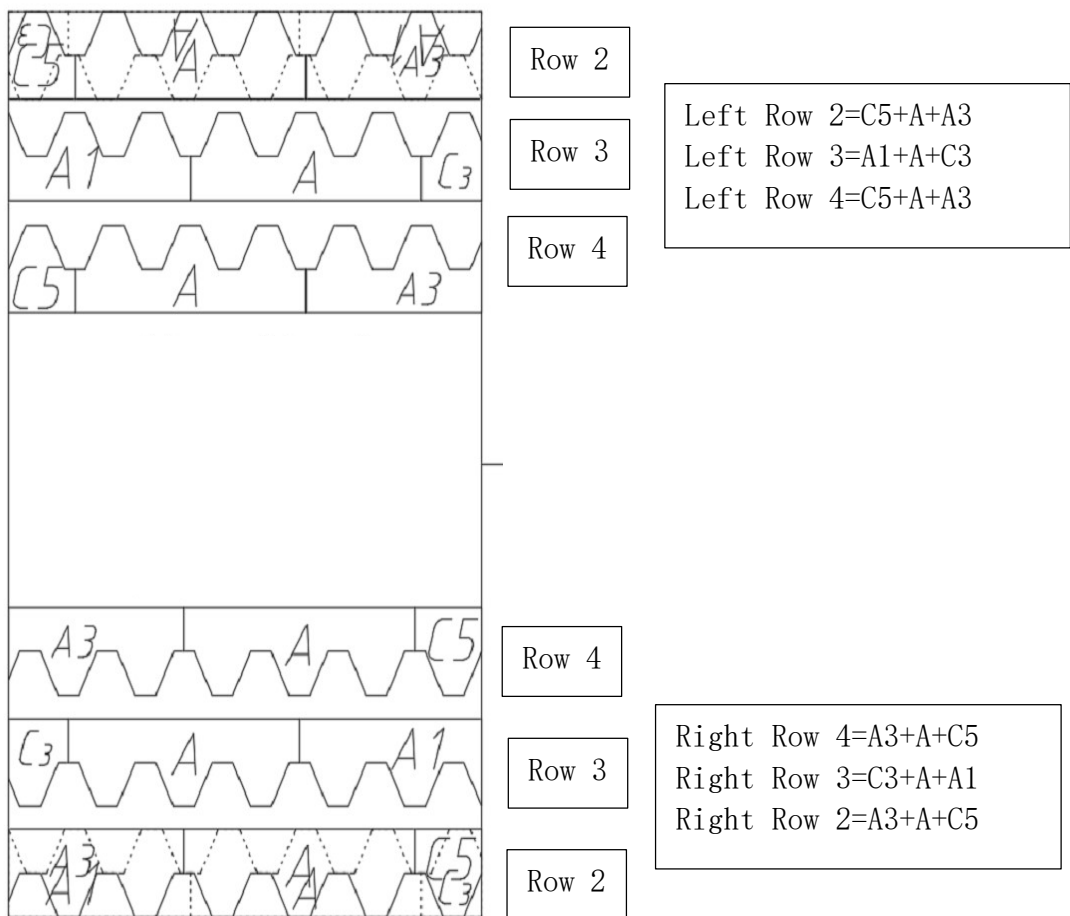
C5 A A3

Row 2

Left Row 2=C5+A+A3
Left Row 3=A1+A+C3
Left Row 4=C5+A+A3

A1 A C3

Row 3

C5 A A3

Row 4

A3 A C5

Row 4

C3 A A1

Row 3

Right Row 4=A3+A+C5
Right Row 3=C3+A+A1
Right Row 2=A3+A+C5

A3 A C5

Row 2